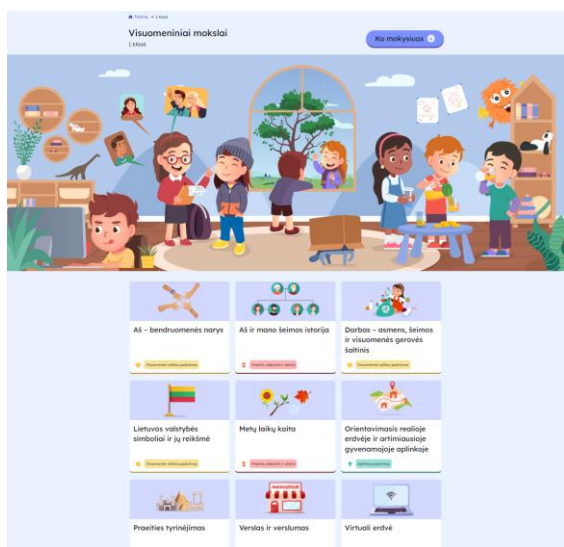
Pradžia > 1 klasė

Visuomeniniai mokslai
1 klasė

Ko mokysiuos

Aš – bendruomenės narys

Visuomenės veikla pažinimas

Aš ir mano šeimos istorija

Praeities pažinimas ir vertinimas

Darbas – asmens, šeimos ir visuomenės gerovės šaltinis

Visuomenės veiklos pažinimas

Lietuvos valstybės simboliai ir jų reikšmė

Visuomenės veiklos pažinimas

Metų laikų kaita

Praeities pažinimas ir vertinimas

Orientavimasis realioje erdvėje ir artimiausioje gyvenamojoje aplinkoje

Aplinkos pažinimas

Praeities tyrinėjimas

Verslas ir verslumas

PARDUOTUVĖ

Virtuali erdvė